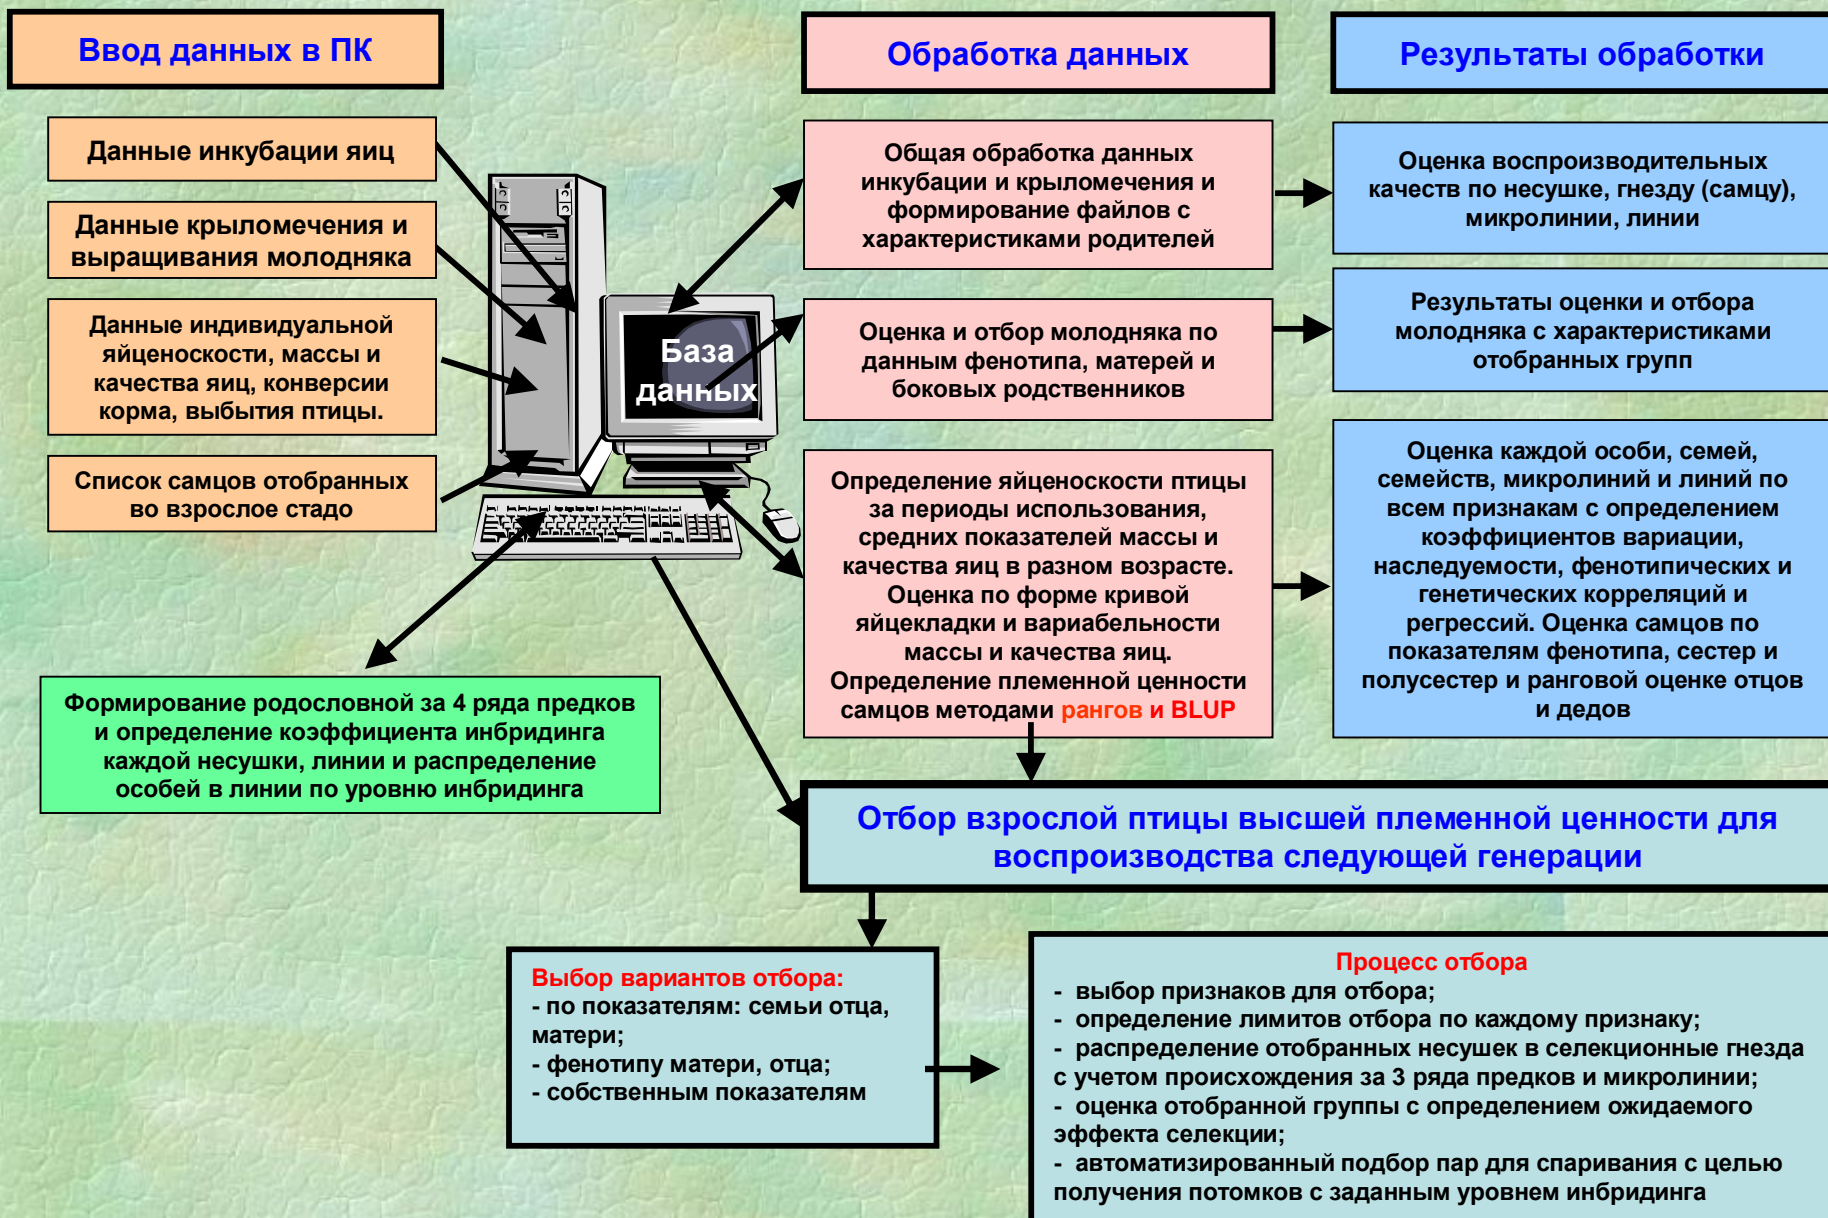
Ввод данных в ПК

Обработка данных

Результаты обработки

Данные инкубации яиц

Данные крыломечения и выращивания молодняка

Данные индивидуальной яйценоскости, массы и качества яиц, конверсии корма, выбытия птицы.

Список самцов отобранных во взрослое стадо

База данных

Общая обработка данных инкубации и крыломечения и формирование файлов с характеристиками родителей

Оценка воспроизводительных качеств по несушке, гнезду (самцу), микролинии, линии

Оценка и отбор молодняка по данным фенотипа, матерей и боковых родственников

Результаты оценки и отбора молодняка с характеристиками отобранных групп

Определение яйценоскости птицы за периоды использования, средних показателей массы и качества яиц в разном возрасте. Оценка по форме кривой яйцекладки и вариабельности массы и качества яиц. Определение племенной ценности самцов методами рангов и BLUP

Оценка каждой особи, семей, семейств, микролиний и линий по всем признакам с определением коэффициентов вариации, наследуемости, фенотипических и генетических корреляций и регрессий. Оценка самцов по показателям фенотипа, сестер и полусестер и ранговой оценке отцов и дедов

Формирование родословной за 4 ряда предков и определение коэффициента инбридинга каждой несушки, линии и распределение особей в линии по уровню инбридинга

Отбор взрослой птицы высшей племенной ценности для воспроизводства следующей генерации

Выбор вариантов отбора:
- по показателям: семьи отца, матери;
- фенотипу матери, отца;
- собственным показателям

Процесс отбора
- выбор признаков для отбора;
- определение лимитов отбора по каждому признаку;
- распределение отобранных несушек в селекционные гнезда с учетом происхождения за 3 ряда предков и микролинии;
- оценка отобранной группы с определением ожидаемого эффекта селекции;
- автоматизированный подбор пар для спаривания с целью получения потомков с заданным уровнем инбридинга